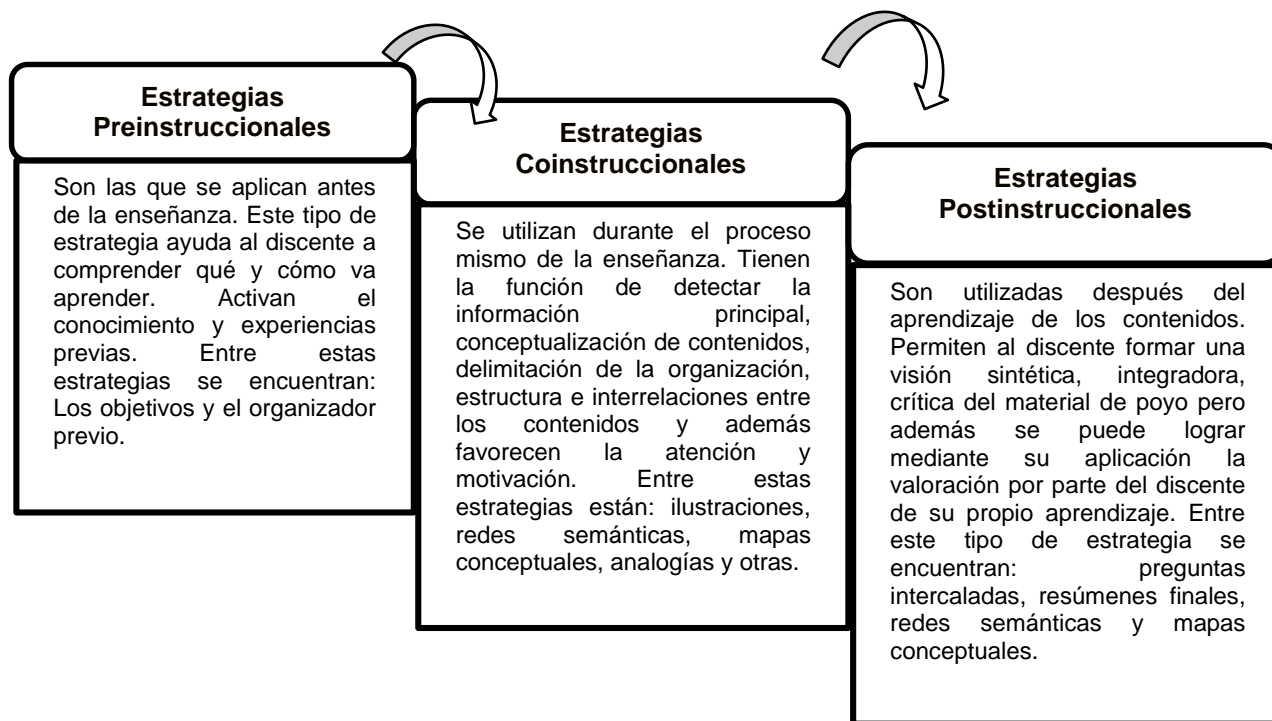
Estrategias Preinstruccionales

Son las que se aplican antes de la enseñanza. Este tipo de estrategia ayuda al discente a comprender qué y cómo va aprender. Activan el conocimiento y experiencias previas. Entre estas estrategias se encuentran: Los objetivos y el organizador previo.

Estrategias Coinstruccionales

Se utilizan durante el proceso mismo de la enseñanza. Tienen la función de detectar la información principal, conceptualización de contenidos, delimitación de la organización, estructura e interrelaciones entre los contenidos y además favorecen la atención y motivación. Entre estas estrategias están: ilustraciones, redes semánticas, mapas conceptuales, analogías y otras.

Estrategias Postinstruccionales

Son utilizadas después del aprendizaje de los contenidos. Permiten al discente formar una visión sintética, integradora, crítica del material de poyo pero además se puede lograr mediante su aplicación la valoración por parte del discente de su propio aprendizaje. Entre este tipo de estrategia se encuentran: preguntas intercaladas, resúmenes finales, redes semánticas y mapas conceptuales.